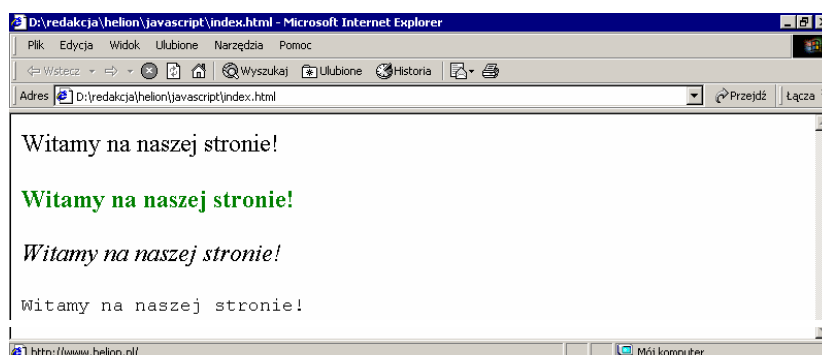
D:\redakcja\helion\javascript\index.html - Microsoft Internet Explorer

Plik Edycja Widok Ulubione Narzędzia Pomoc

Wstecz Wyszukaj Ulubione Historia

Adres D:\redakcja\helion\javascript\index.html Przejdź Łącza

Witamy na naszej stronie!

Witamy na naszej stronie!

Witamy na naszej stronie!

Witamy na naszej stronie!

http://www.helion.pl/ Mój komputer